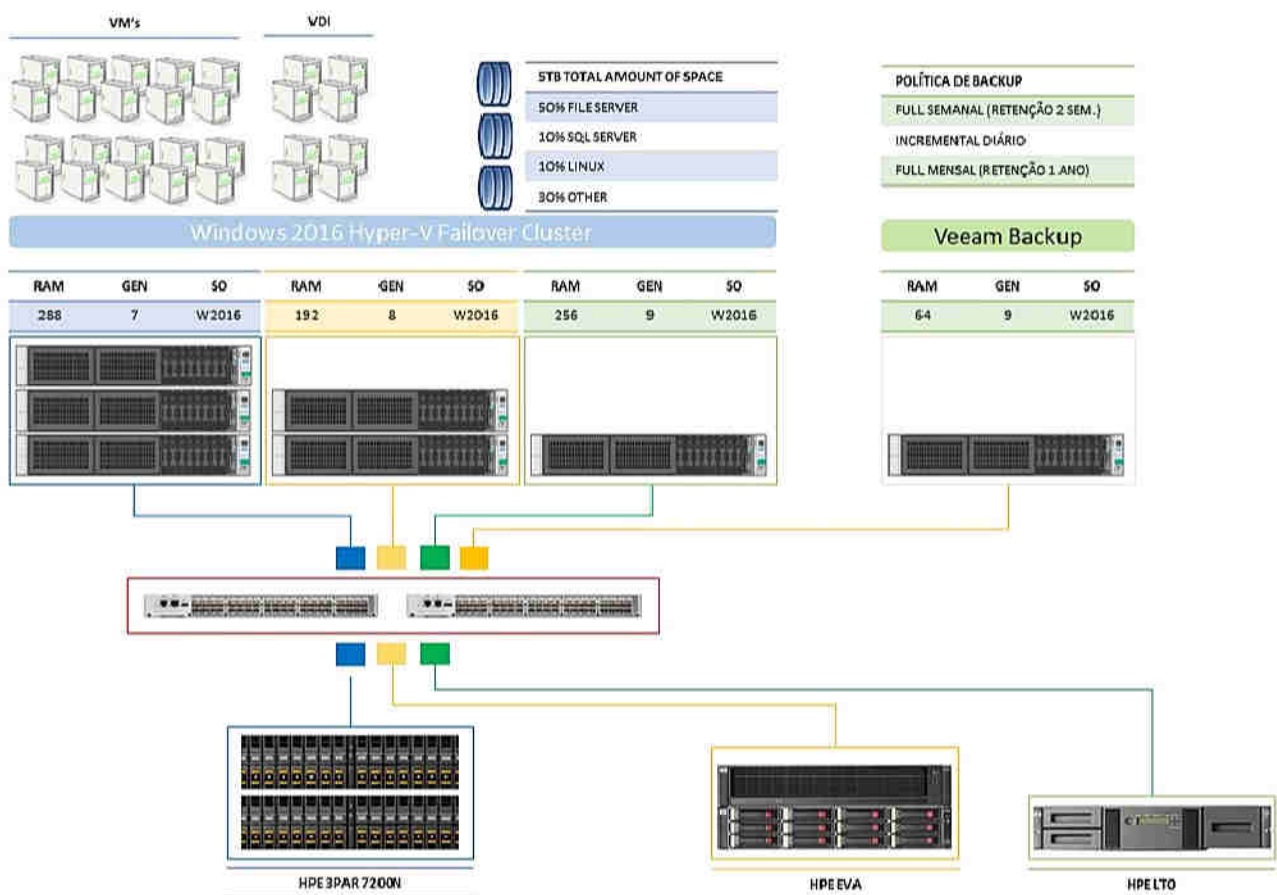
VM's

VDI

5TB TOTAL AMOUNT OF SPACE
50% FILE SERVER
10% SQL SERVER
10% LINUX
30% OTHER

POLÍTICA DE BACKUP
FULL SEMANAL (RETENÇÃO 2 SEM.)
INCREMENTAL DIÁRIO
FULL MENSAL (RETENÇÃO 1 ANO)

Windows 2016 Hyper-V Failover Cluster

Veeam Backup

| RAM | GEN | SO |
|---|---|---|
| 288 | 7 | W2016 |

| RAM | GEN | SO |
|---|---|---|
| 192 | 8 | W2016 |

| RAM | GEN | SO |
|---|---|---|
| 256 | 9 | W2016 |

| RAM | GEN | SO |
|---|---|---|
| 64 | 9 | W2016 |

HPE 3PAR 7200N

HPE EVA

HPE LTO